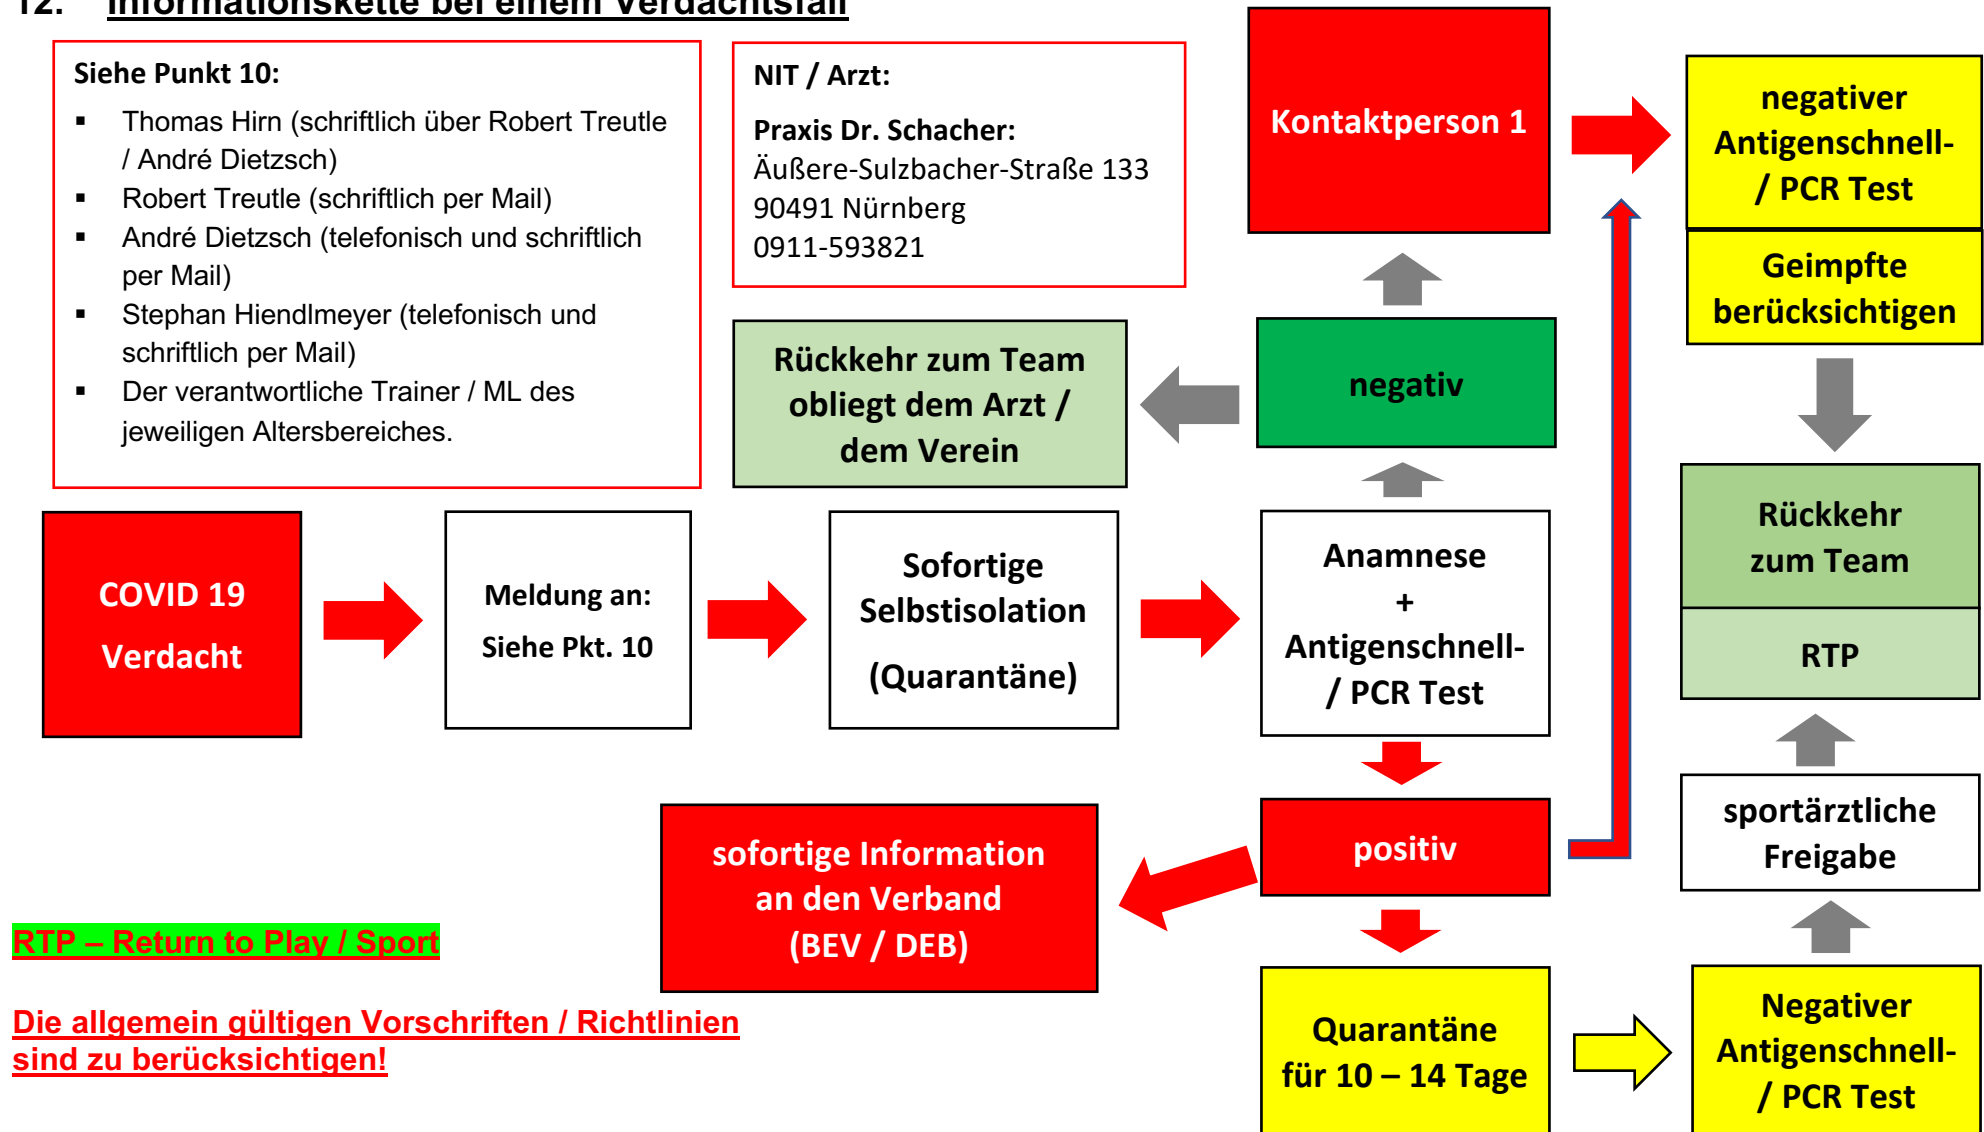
12. Informationskette bei einem Verdachtsfall

Siehe Punkt 10:

- Thomas Hirn (schriftlich über Robert Treutle / André Dietzsch)
- Robert Treutle (schriftlich per Mail)
- André Dietzsch (telefonisch und schriftlich per Mail)
- Stephan Hiendlmeyer (telefonisch und schriftlich per Mail)
- Der verantwortliche Trainer / ML des jeweiligen Altersbereiches.

NIT / Arzt:

Praxis Dr. Schacher:
Äußere-Sulzbacher-Straße 133
90491 Nürnberg
0911-593821

Kontaktperson 1

negativer Antigenschnell- / PCR Test

Geimpfte berücksichtigen

Rückkehr zum Team obliegt dem Arzt / dem Verein

negativ

Rückkehr zum Team

RTP

COVID 19 Verdacht

Meldung an: Siehe Pkt. 10

Sofortige Selbstisolation (Quarantäne)

Anamnese + Antigenschnell- / PCR Test

sofortige Information an den Verband (BEV / DEB)

positiv

sportärztliche Freigabe

RTP – Return to Play / Sport

Die allgemein gültigen Vorschriften / Richtlinien sind zu berücksichtigen!

Quarantäne für 10 – 14 Tage

Negativer Antigenschnell- / PCR Test